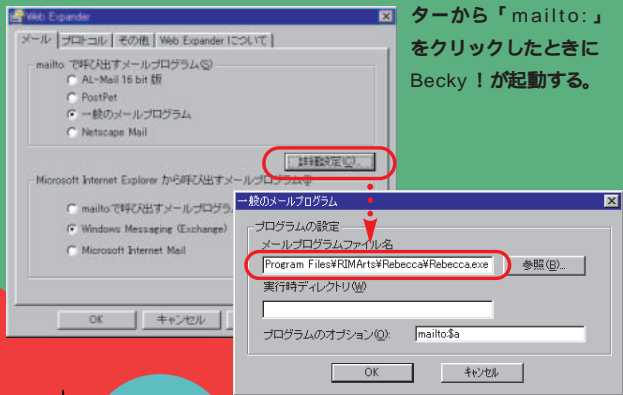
Web Expander

メール | プロトコル | その他 | Web Expander について

mailto: で呼び出すメールプログラム(S)
AL-Mail 16 bit 版
PostPet
一般のメールプログラム
Netscape Mail

詳細設定(D)...

Microsoft Internet Explorer から呼び出すメールプログラム(I)
mailto: で呼び出すメールプログラ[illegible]
Windows Messaging (Exchange)
Microsoft Internet Mail

OK | キャンセル

ターから「mailto:」をクリックしたときにBecky！が起動する。

一般のメールプログラム

プログラムの設定
メールプログラムファイル名
Program Files¥RIMArts¥Rebecca¥Rebecca.exe
参照(B)...
実行時ディレクトリ(W)
プログラムのオプション(O): mailto:$a

OK | キャンセル